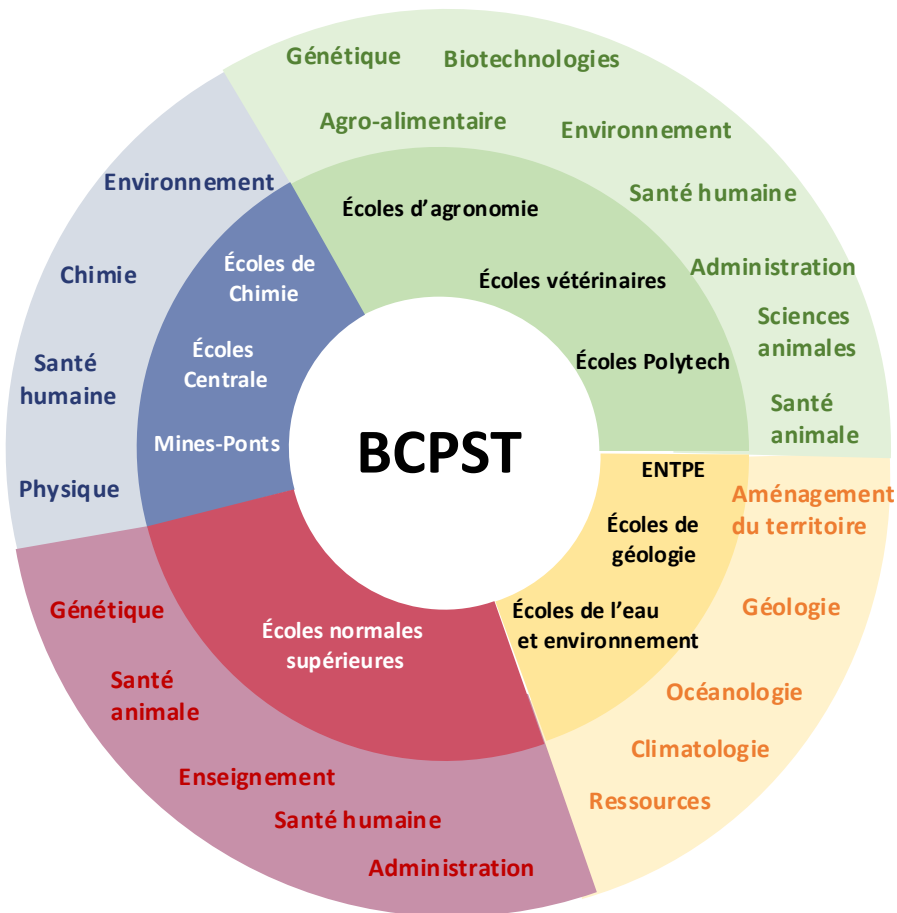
BCPST

Écoles d'agronomie

Écoles vétérinaires

Écoles Polytech

Génétique

Biotechnologies

Agro-alimentaire

Environnement

Santé humaine

Administration

Sciences animales

Santé animale

ENTPE

Écoles de géologie

Écoles de l'eau et environnement

Aménagement du territoire

Géologie

Océanologie

Climatologie

Ressources

Écoles normales supérieures

Génétique

Santé animale

Enseignement

Santé humaine

Administration

Écoles de Chimie

Écoles Centrale

Mines-Ponts

Environnement

Chimie

Santé humaine

Physique